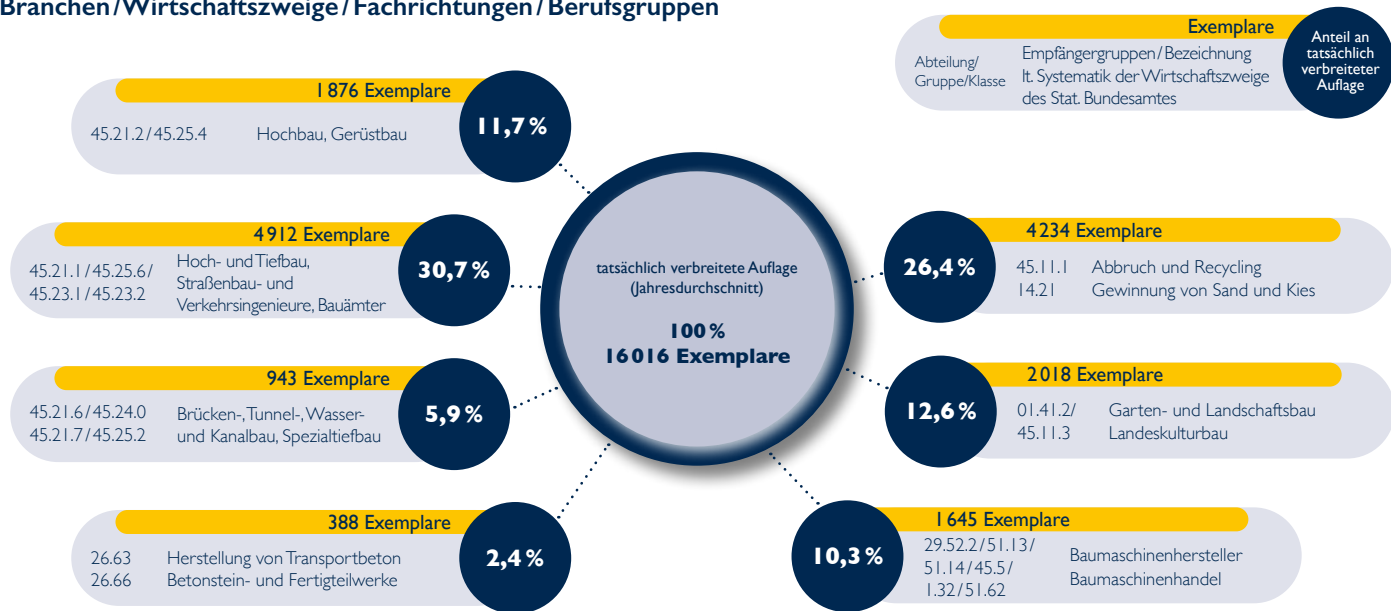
Branchen / Wirtschaftszweige / Fachrichtungen / Berufsgruppen

Exemplare
Abteilung/ Gruppe/Klasse
Empfängergruppen / Bezeichnung lt. Systematik der Wirtschaftszweige des Stat. Bundesamtes
Anteil an tatsächlich verbreiteter Auflage

1 876 Exemplare
45.21.2 / 45.25.4 Hochbau, Gerüstbau
11,7 %

4 912 Exemplare
45.21.1 / 45.25.6 / 45.23.1 / 45.23.2
Hoch- und Tiefbau, Straßenbau- und Verkehrsingenieure, Bauämter
30,7 %

943 Exemplare
45.21.6 / 45.24.0 45.21.7 / 45.25.2
Brücken-, Tunnel-, Wasser- und Kanalbau, Spezialtiefbau
5,9 %

388 Exemplare
26.63 Herstellung von Transportbeton
26.66 Betonstein- und Fertigteilwerke
2,4 %

tatsächlich verbreitete Auflage (Jahresdurchschnitt)
100 %
16016 Exemplare

4234 Exemplare
26,4 %
45.11.1 Abbruch und Recycling
14.21 Gewinnung von Sand und Kies

2018 Exemplare
12,6 %
01.41.2/ 45.11.3
Garten- und Landschaftsbau
Landeskulturbau

1 645 Exemplare
10,3 %
29.52.2 / 51.13 / 51.14 / 45.5 / 1.32 / 51.62
Baumaschinenhersteller
Baumaschinenhandel